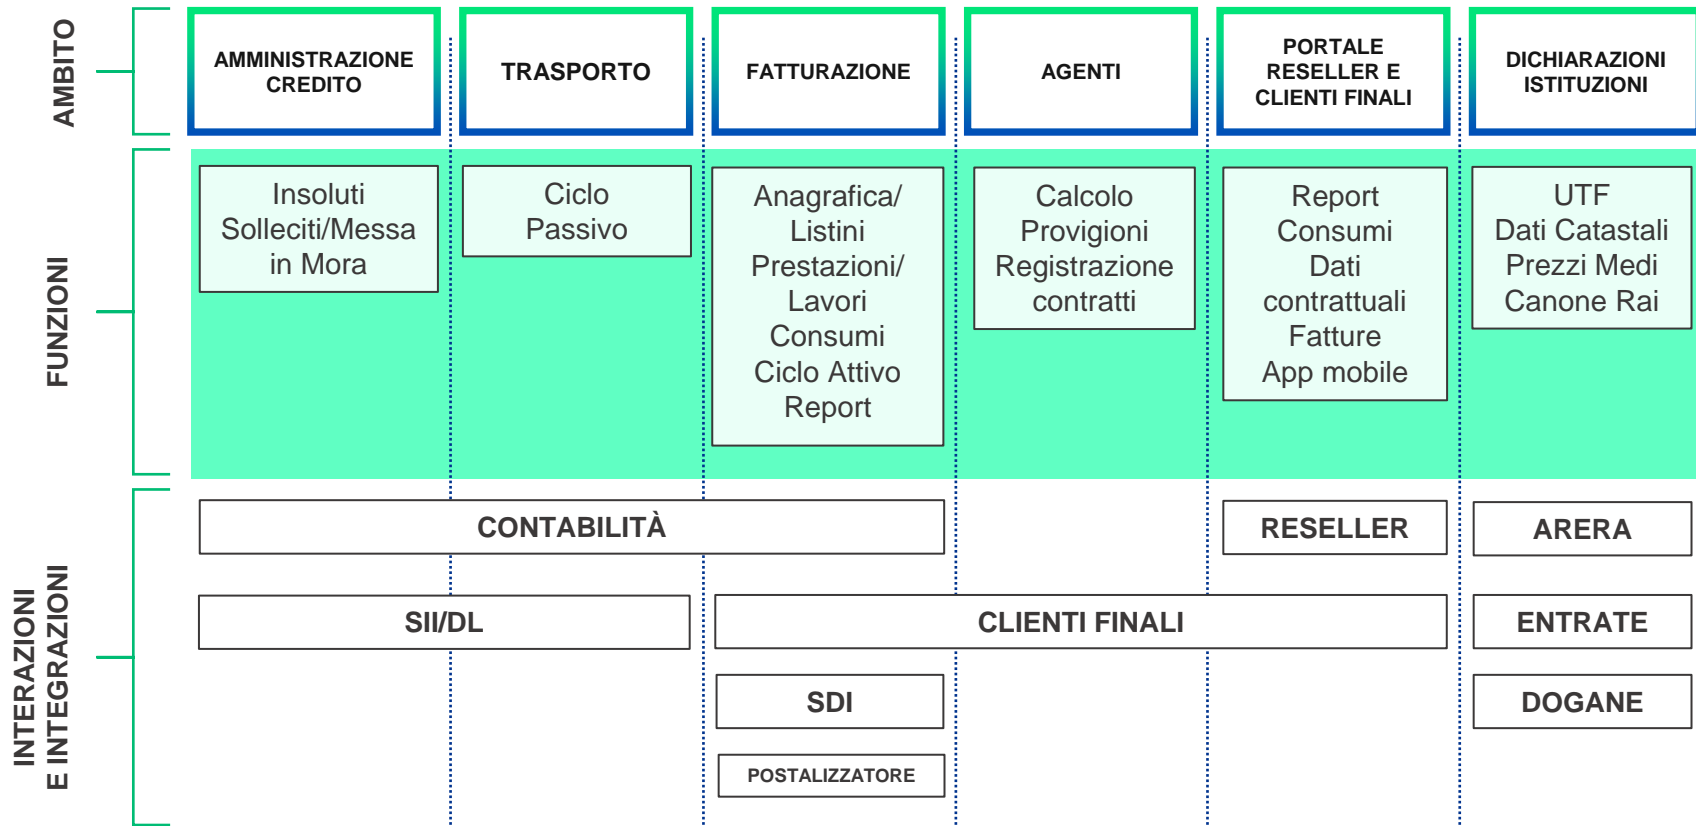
AMBITO

AMMINISTRAZIONE CREDITO

TRASPORTO

FATTURAZIONE

AGENTI

PORTALE RESELLER E CLIENTI FINALI

DICHIARAZIONI ISTITUZIONI

FUNZIONI

Insoluti
Solleciti/Messa in Mora

Ciclo Passivo

Anagrafica/
Listini
Prestazioni/
Lavori
Consumi
Ciclo Attivo
Report

Calcolo
Provigioni
Registrazione contratti

Report
Consumi
Dati contrattuali
Fatture
App mobile

UTF
Dati Catastali
Prezzi Medi
Canone Rai

INTERAZIONI E INTEGRAZIONI

CONTABILITÀ

RESELLER

ARERA

SII/DL

CLIENTI FINALI

ENTRATE

SDI

DOGANE

POSTALIZZATORE